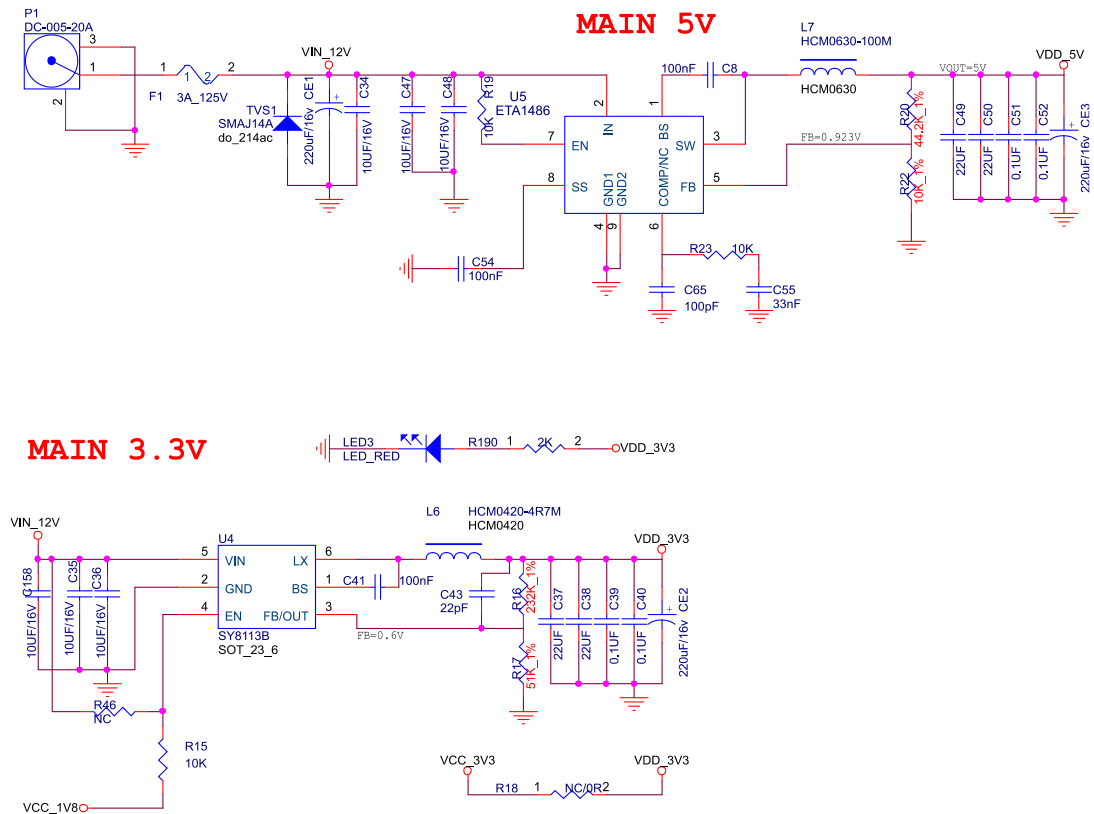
MAIN 5V

P1
DC-005-20A
3
1
2
1
2
F1
3A_125V
VIN_12V
TVS1
SMAJ14A
do_214ac
CE1
220uF/16v
C34
10UF/16V
C47
10UF/16V
C48
10UF/16V
R19
10K
U5
ETA1486
2
IN
7
EN
8
SS
GND1
GND2
4
9
COMP/NC
6
BS
1
SW
3
FB
5
100nF
C8
L7
HCM0630-100M
HCM0630
VOUT=5V
VDD_5V
FB=0.923V
R20
44.2K_1%
R22
10K_1%
C49
22UF
C50
22UF
C51
0.1UF
C52
0.1UF
CE3
220uF/16v
C54
100nF
R23
10K
C65
100pF
C55
33nF

MAIN 3.3V

LED3
LED_RED
R190
1
2K
2
VDD_3V3

VIN_12V
C158
10UF/16V
C35
10UF/16V
C36
10UF/16V
U4
5
VIN
2
GND
4
EN
LX
6
BS
1
FB/OUT
3
SY8113B
SOT_23_6
C41
100nF
L6
HCM0420-4R7M
HCM0420
C43
22pF
FB=0.6V
R16
232K_1%
R17
51K_1%
C37
22UF
C38
22UF
C39
0.1UF
C40
0.1UF
CE2
220uF/16v
VDD_3V3
R46
NC
R15
10K
VCC_1V8
VCC_3V3
R18
1
NC/0R
2
VDD_3V3